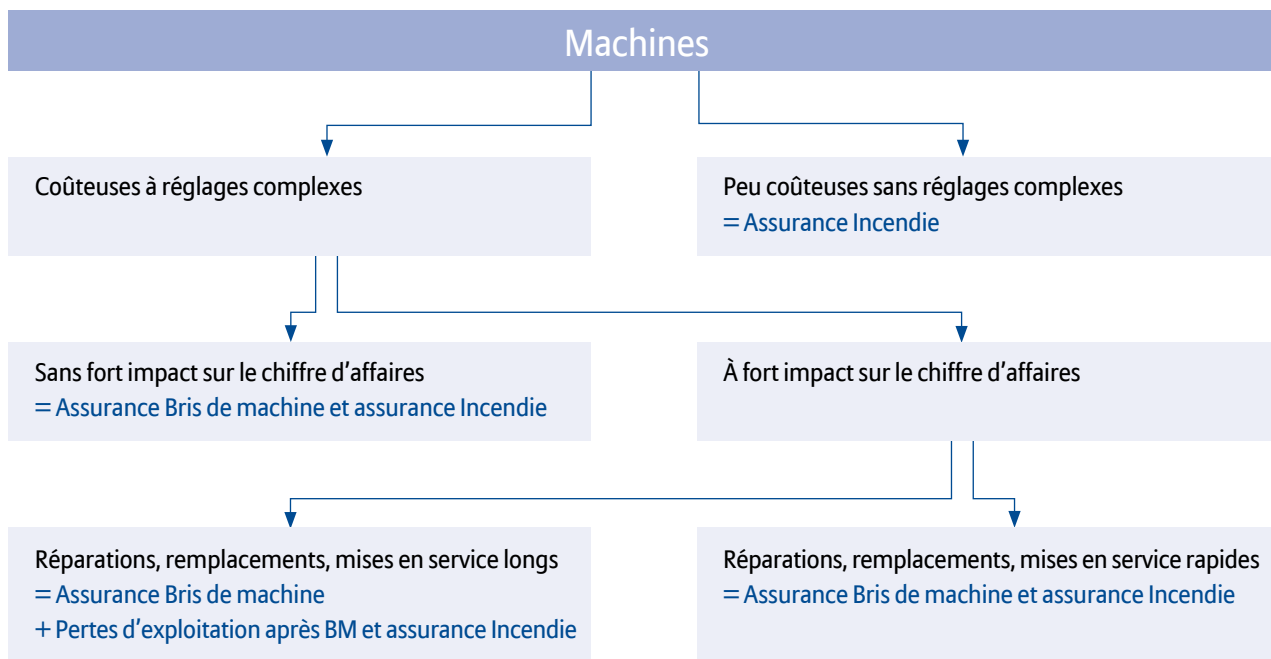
Machines

Coûteuses à réglages complexes

Peu coûteuses sans réglages complexes
= Assurance Incendie

Sans fort impact sur le chiffre d'affaires
= Assurance Bris de machine et assurance Incendie

À fort impact sur le chiffre d'affaires

Réparations, remplacements, mises en service longs
= Assurance Bris de machine
+ Pertes d'exploitation après BM et assurance Incendie

Réparations, remplacements, mises en service rapides
= Assurance Bris de machine et assurance Incendie